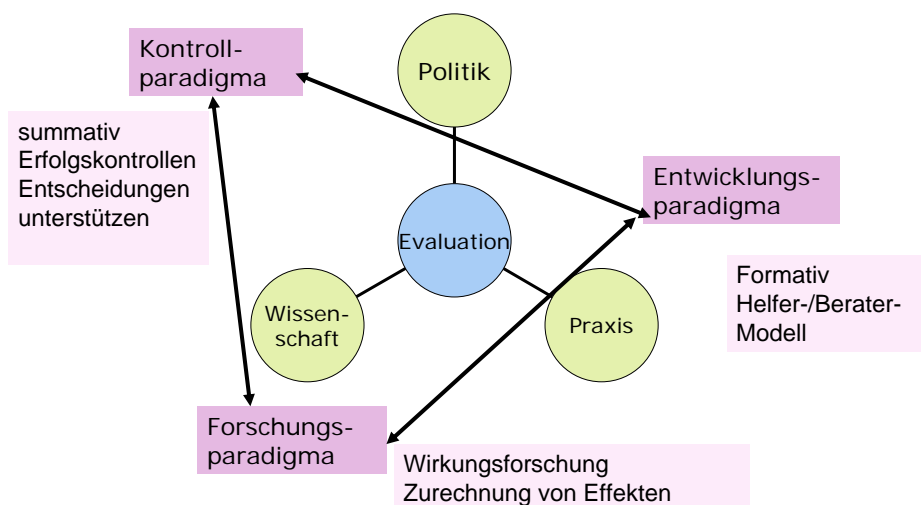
Kontrollparadigma

Politik

summativ
Erfolgskontrollen
Entscheidungen
unterstützen

Entwicklungsparadigma

Evaluation

Formativ
Helfer-/Berater-
Modell

Wissenschaft

Praxis

Forschungsparadigma

Wirkungsforschung
Zurechnung von Effekten